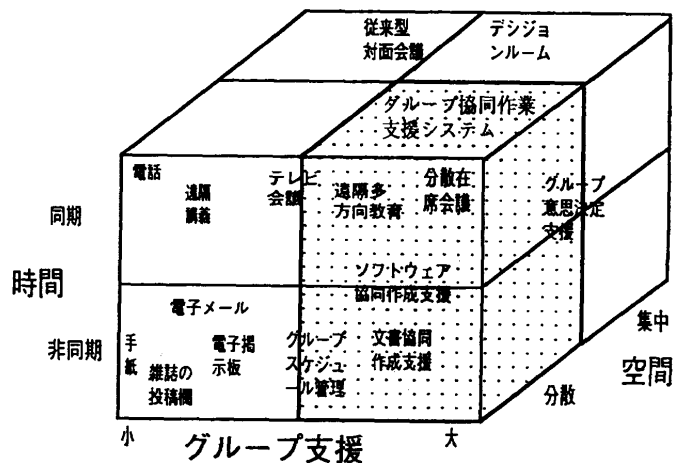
従来型
対面会議

デシジョ
ンルーム

グループ協同作業
支援システム

電話

遠隔
講義

テレビ
会議

遠隔多
方向教育

分散在
席会議

グループ
意思決定
支援

同期

時間

ソフトウェア
協同作成支援

電子メール

非同期

手
紙

電子掲
示板

雑誌の
投稿欄

グループ
スケジュ
ール管理

文書協同
作成支援

集中

空間

分散

小

グループ支援

大